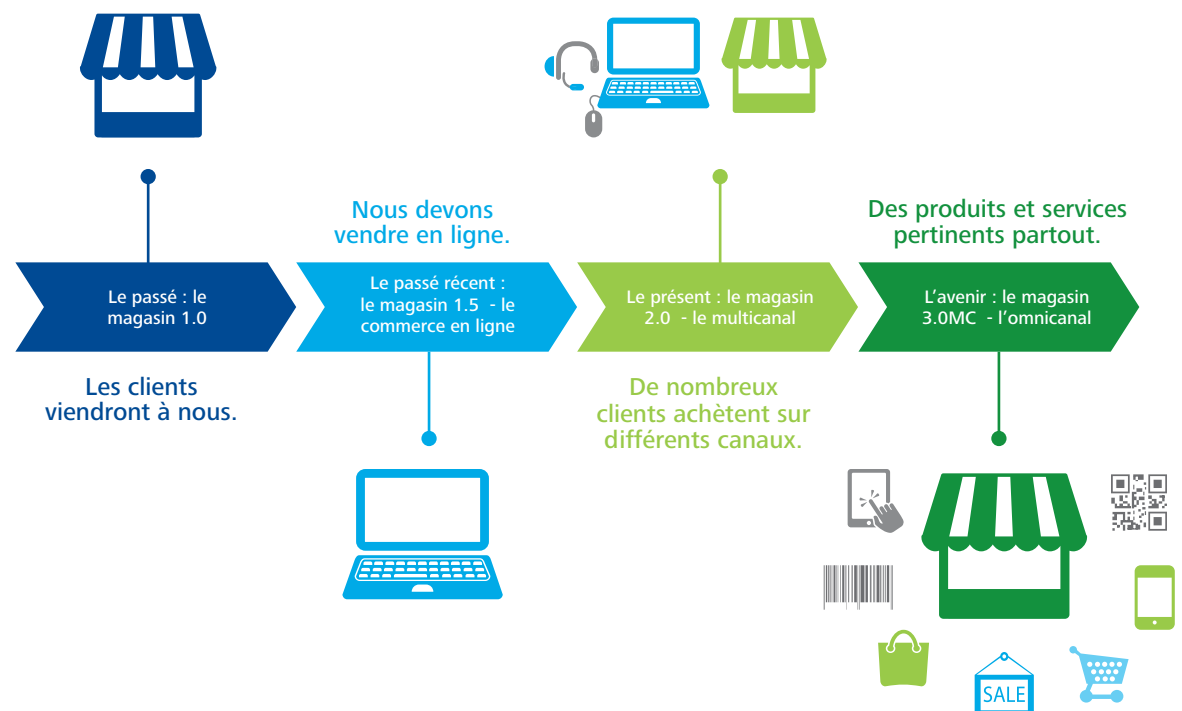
Nous devons vendre en ligne.

Des produits et services pertinents partout.

Le passé : le magasin 1.0

Le passé récent : le magasin 1.5 - le commerce en ligne

Le présent : le magasin 2.0 - le multicanal

L'avenir : le magasin 3.0MC - l'omnicanal

Les clients viendront à nous.

De nombreux clients achètent sur différents canaux.

SALE